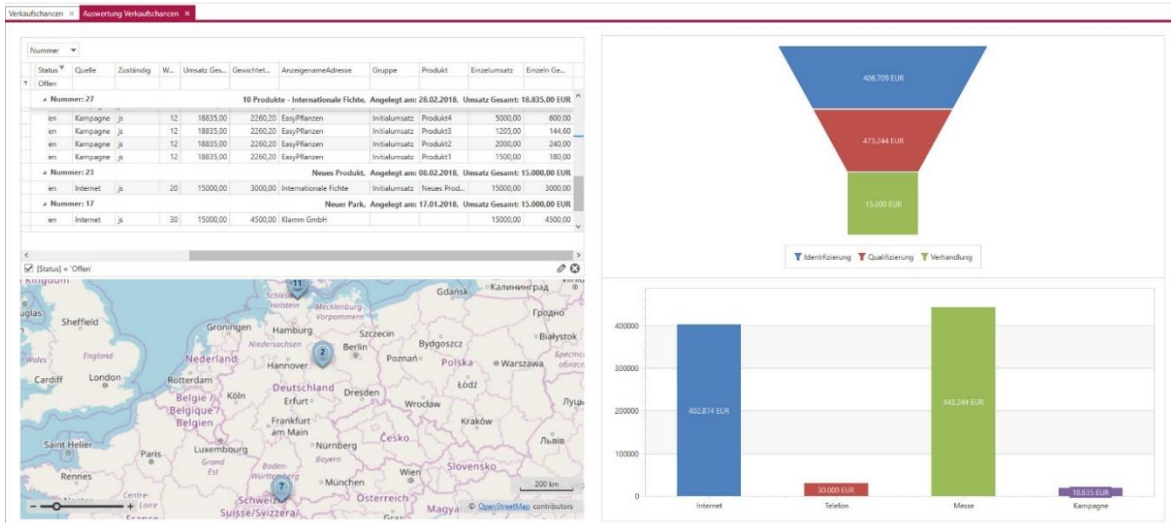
Verkaufschancen × Auswertung Verkaufschancen ×

Nummer

| Status | Quelle | Zuständig | W... | Umsatz Ges... | Gewichtet... | AnzeigenameAdresse | Gruppe | Produkt | Einzelumsatz | Einzeln Ge... |
|---|---|---|---|---|---|---|---|---|---|---|
| Offen | | | | | | | | | | |
| Nummer: 27 | | | | | 10 Produkte - Internationale Fichte, Angelegt am: 28.02.2018, Umsatz Gesamt: 18.835,00 EUR | | | | | |
| en | Kampagne | js | 12 | 18835,00 | 2260,20 | EasyPflanzen | Initialumsatz | Produkt4 | 5000,00 | 600,00 |
| en | Kampagne | js | 12 | 18835,00 | 2260,20 | EasyPflanzen | Initialumsatz | Produkt3 | 1205,00 | 144,60 |
| en | Kampagne | js | 12 | 18835,00 | 2260,20 | EasyPflanzen | Initialumsatz | Produkt2 | 2000,00 | 240,00 |
| en | Kampagne | js | 12 | 18835,00 | 2260,20 | EasyPflanzen | Initialumsatz | Produkt1 | 1500,00 | 180,00 |
| Nummer: 23 | | | | | Neues Produkt, Angelegt am: 08.02.2018, Umsatz Gesamt: 15.000,00 EUR | | | | | |
| en | Internet | js | 20 | 15000,00 | 3000,00 | Internationale Fichte | Initialumsatz | Neues Prod... | 15000,00 | 3000,00 |
| Nummer: 17 | | | | | Neuer Park, Angelegt am: 17.01.2018, Umsatz Gesamt: 15.000,00 EUR | | | | | |
| en | Internet | js | 30 | 15000,00 | 4500,00 | Klamm GmbH | | | 15000,00 | 4500,00 |

[Status] = 'Offen'

Kingdom Gdańsk Калининград Sheffield Groningen Hamburg Schleswig-Holstein Mecklenburg-Vorpommern Szczecin Гродно Bydgoszcz Niedersachsen Berlin Białystok Wales England Nederland Hannover Poznań Polska Warszawa Брестская область Cardiff London Rotterdam Deutschland Łódź België / Belgique / Belgien Köln Erfurt Dresden Wrocław Луцьк Frankfurt am Main Kraków Česko Saint Helier Luxembourg Nürnberg Львів Paris Grand Est Bayern Rennes Baden-Württemberg München Wien Slovensko Centre-Val de Loire Schweiz/Suisse/Svizzera Österreich Magyar France 200 km © OpenStreetMap contributors

406.709 EUR
473.244 EUR
15.000 EUR
Identifizierung Qualifizierung Verhandlung

400000
300000
200000
100000
0
402.874 EUR
30.000 EUR
443.244 EUR
18.835 EUR
Internet Telefon Messe Kampagne